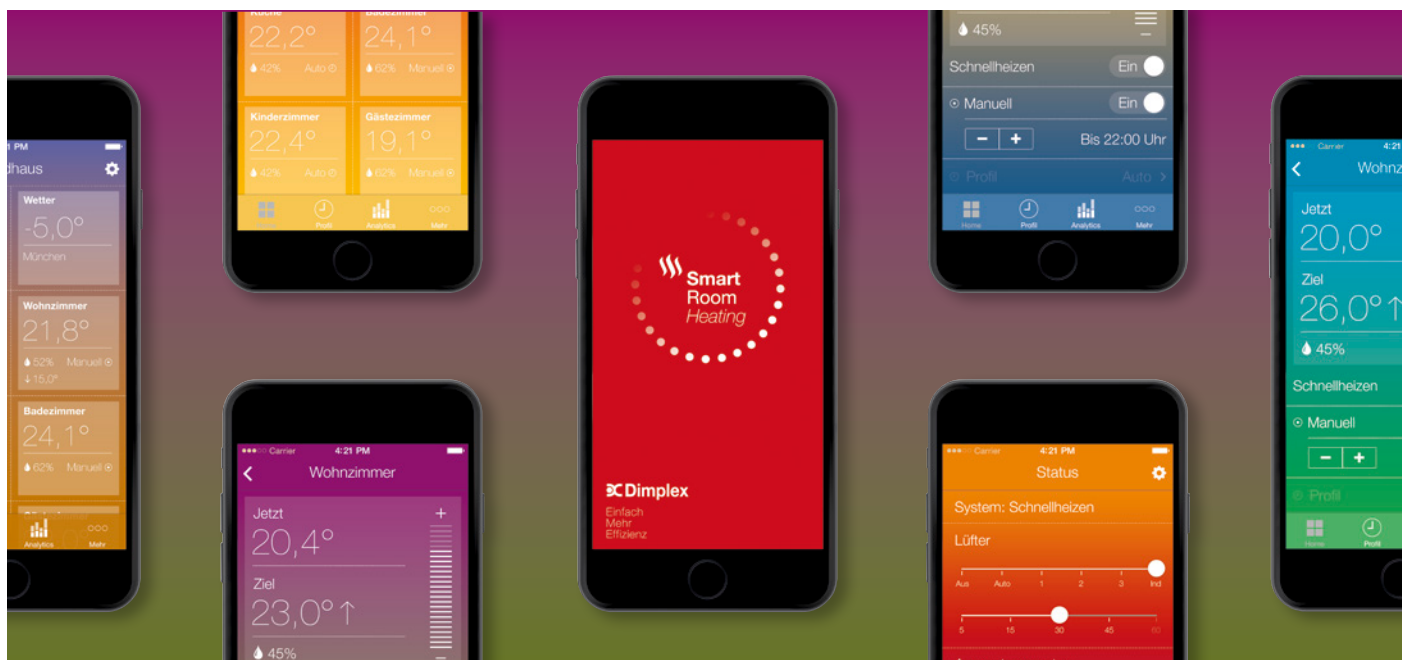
Küche
22,2°
42% Auto
Badezimmer
24,1°
62% Manuell
Kinderzimmer
22,4°
42% Auto
Gästezimmer
19,1°
62% Manuell
Home Profil Analytics Mehr

1 PM
dhaus
Wetter
-5,0°
München
Wohnzimmer
21,8°
52% Manuell
↓15,0°
Badezimmer
24,1°
62% Manuell
Analytics Mehr

Smart Room Heating
Dimplex
Einfach
Mehr
Effizienz

Carrier 4:21 PM
Wohnzimmer
Jetzt
20,4°
Ziel
23,0° ↑
45%

45%
Schnellheizen Ein
Manuell Ein
− +
Bis 22:00 Uhr
Profil Auto
Home Profil Analytics Mehr

Carrier 4:21 PM
Status
System: Schnellheizen
Lüfter
Aus Auto 1 2 3 Ind
5 15 30 45 60

Carrier 4:21
Wohnz
Jetzt
20,0°
Ziel
26,0° ↑
45%
Schnellheizen
Manuell
− +
Profil
Home Profil